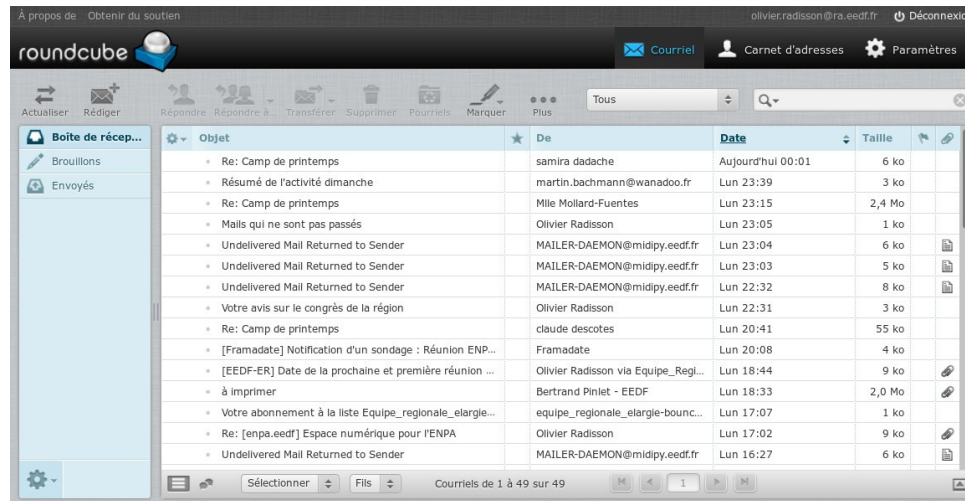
À propos de Obtenir du soutien olivier.radisson@ra.eedf.fr Déconnexio

roundcube

Courriel Carnet d'adresses Paramètres

Actualiser Rédiger Répondre Répondre à... Transférer Supprimer Pourriels Marquer Plus Tous

Boite de récep...
Brouillons
Envoyés

| Objet | | De | Date | Taille |
|---|---|---|---|---|
| Re: Camp de printemps | | samira dadache | Aujourd'hui 00:01 | 6 ko |
| Résumé de l'activité dimanche | | martin.bachmann@wanadoo.fr | Lun 23:39 | 3 ko |
| Re: Camp de printemps | | Mlle Mollard-Fuentes | Lun 23:15 | 2,4 Mo |
| Mails qui ne sont pas passés | | Olivier Radisson | Lun 23:05 | 1 ko |
| Undelivered Mail Returned to Sender | | MAILER-DAEMON@midipy.eedf.fr | Lun 23:04 | 6 ko |
| Undelivered Mail Returned to Sender | | MAILER-DAEMON@midipy.eedf.fr | Lun 23:03 | 5 ko |
| Undelivered Mail Returned to Sender | | MAILER-DAEMON@midipy.eedf.fr | Lun 22:32 | 8 ko |
| Votre avis sur le congrès de la région | | Olivier Radisson | Lun 22:31 | 3 ko |
| Re: Camp de printemps | | claude descotes | Lun 20:41 | 55 ko |
| [Framadate] Notification d'un sondage : Réunion ENP... | | Framadate | Lun 20:08 | 4 ko |
| [EEDF-ER] Date de la prochaine et première réunion ... | | Olivier Radisson via Equipe_Regi... | Lun 18:44 | 9 ko |
| à imprimer | | Bertrand Pinlet - EEDF | Lun 18:33 | 2,0 Mo |
| Votre abonnement à la liste Equipe_regionale_elargie... | | equipe_regionale_elargie-bounc... | Lun 17:07 | 1 ko |
| Re: [enpa.eedf] Espace numérique pour l'ENPA | | Olivier Radisson | Lun 17:02 | 9 ko |
| Undelivered Mail Returned to Sender | | MAILER-DAEMON@midipy.eedf.fr | Lun 16:27 | 6 ko |

Sélectionner Fils Courriels de 1 à 49 sur 49 1